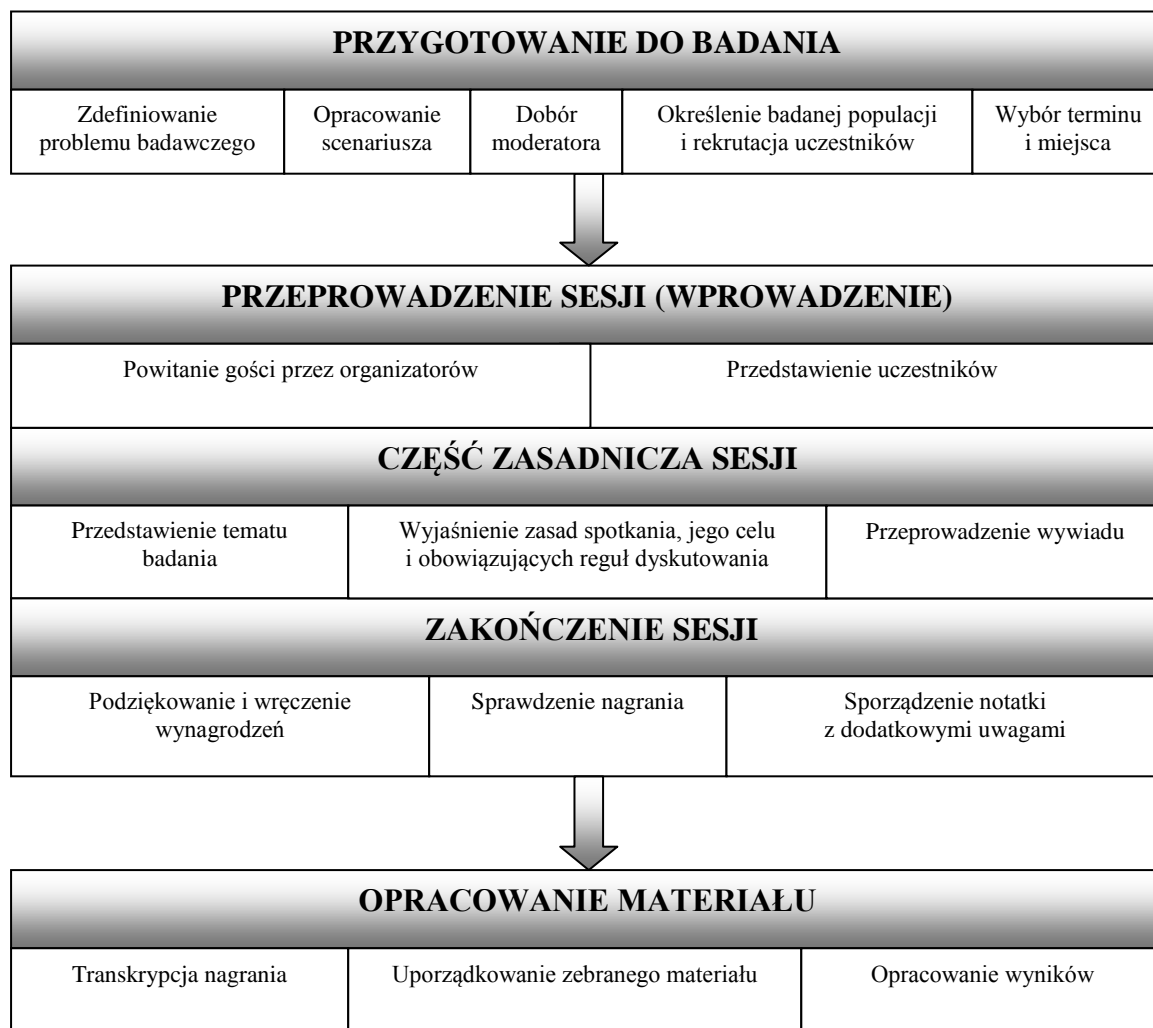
PRZYGOTOWANIE DO BADANIA

| Zdefiniowanie problemu badawczego | Opracowanie scenariusza | Dobór moderatora | Określenie badanej populacji i rekrutacja uczestników | Wybór terminu i miejsca |
|---|---|---|---|---|

PRZEPROWADZENIE SESJI (WPROWADZENIE)

| Powitanie gości przez organizatorów | Przedstawienie uczestników |
|---|---|

CZĘŚĆ ZASADNICZA SESJI

| Przedstawienie tematu badania | Wyjaśnienie zasad spotkania, jego celu i obowiązujących reguł dyskutowania | Przeprowadzenie wywiadu |
|---|---|---|

ZAKOŃCZENIE SESJI

| Podziękowanie i wręczenie wynagrodzeń | Sprawdzenie nagrania | Sporządzenie notatki z dodatkowymi uwagami |
|---|---|---|

OPRACOWANIE MATERIAŁU

| Transkrypcja nagrania | Uporządkowanie zebranego materiału | Opracowanie wyników |
|---|---|---|